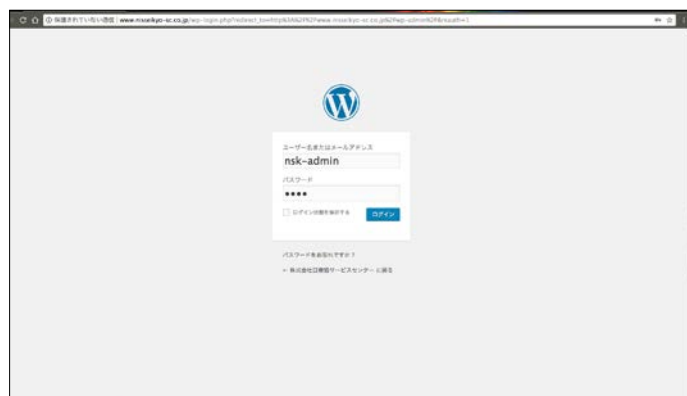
保護されていない通信 | www.nissankyo-sc.co.jp/wp-login.php?redirect_to=http%3A%2F%2Fwww.nissankyo-sc.co.jp%2Fwp-admin%2F&reauth=1

ユーザー名またはメールアドレス

nsk-admin

パスワード

••••

ログイン状態を保存する

ログイン

パスワードをお忘れですか ?

← 株式会社日産協サービスセンター に戻る